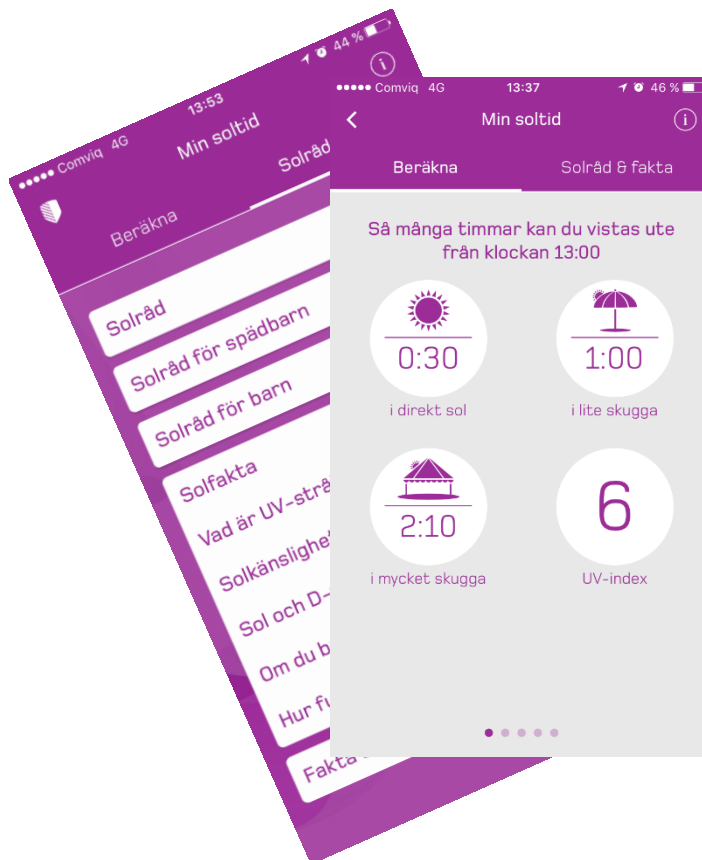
●●●●● Comviq 4G
13:53
44 %
Min soltid
Beräkna
Solråd
Solråd
Solråd för spädbarn
Solråd för barn
Solfakta
Vad är UV-strå
Solkänslighet
Sol och D-
Om du b
Hur fu
Fakta

●●●●● Comviq 4G
13:37
46 %
Min soltid
Beräkna
Solråd & fakta
Så många timmar kan du vistas ute från klockan 13:00
0:30
i direkt sol
1:00
i lite skugga
2:10
i mycket skugga
6
UV-index